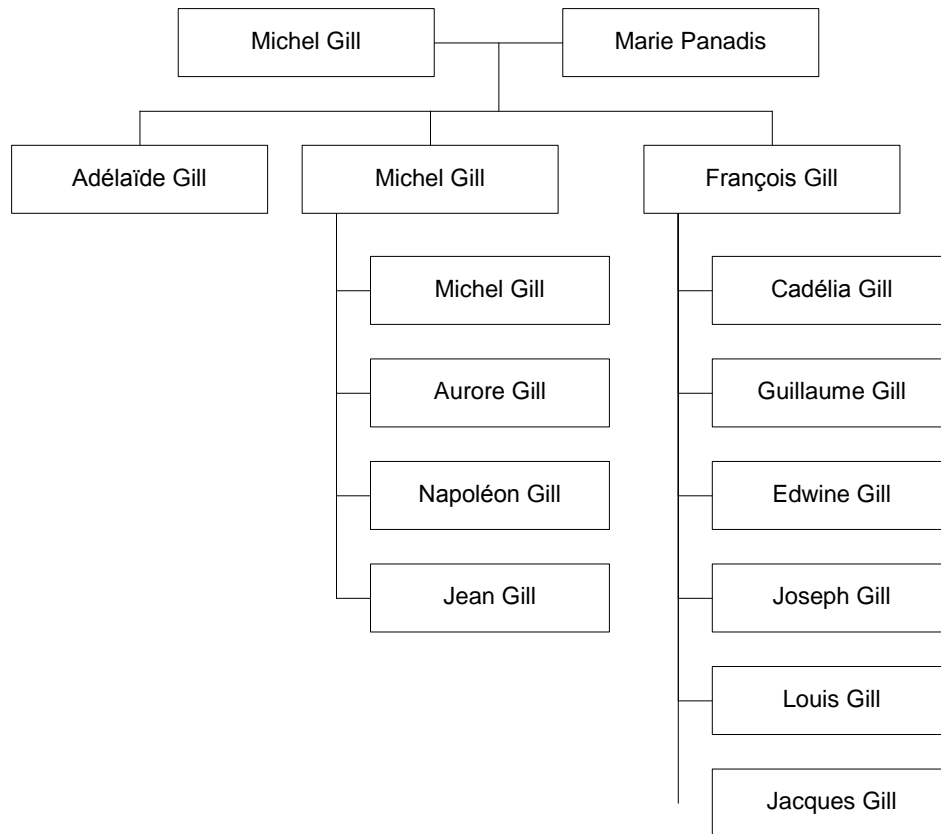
Michel Gill

Marie Panadis

Adélaïde Gill

Michel Gill

François Gill

Michel Gill

Aurore Gill

Napoléon Gill

Jean Gill

Cadélia Gill

Guillaume Gill

Edwine Gill

Joseph Gill

Louis Gill

Jacques Gill